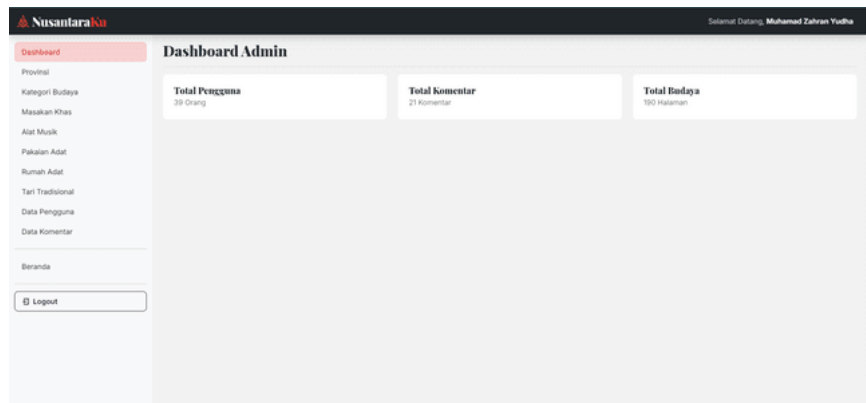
NusantaraKu

Selamat Datang, Muhamad Zahran Yudha

Dashboard
Provinsi
Kategori Budaya
Masakan Khas
Alat Musik
Pakaian Adat
Rumah Adat
Tari Tradisional
Data Pengguna
Data Komentar

Beranda

Logout

Dashboard Admin

Total Pengguna
39 Orang

Total Komentar
21 Komentar

Total Budaya
190 Halaman